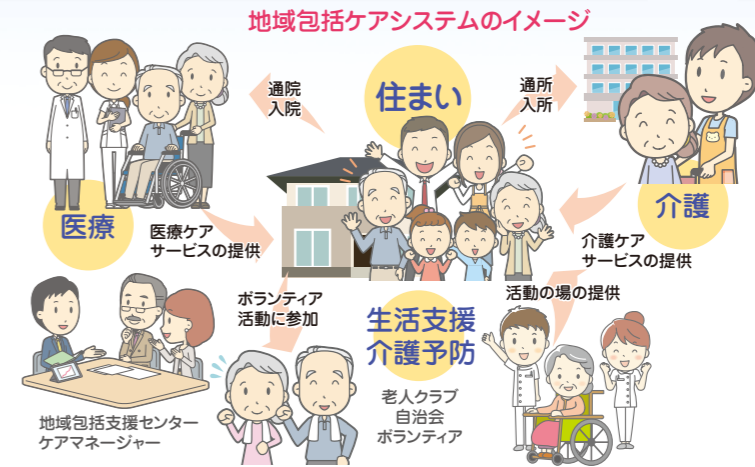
地域包括ケアシステムのイメージ

通院
入院

住まい

通所
入所

医療

医療ケア
サービスの提供

介護

介護ケア
サービスの提供

ボランティア
活動に参加

生活支援
介護予防

活動の場の提供

老人クラブ
自治会
ボランティア

地域包括支援センター
ケアマネージャー